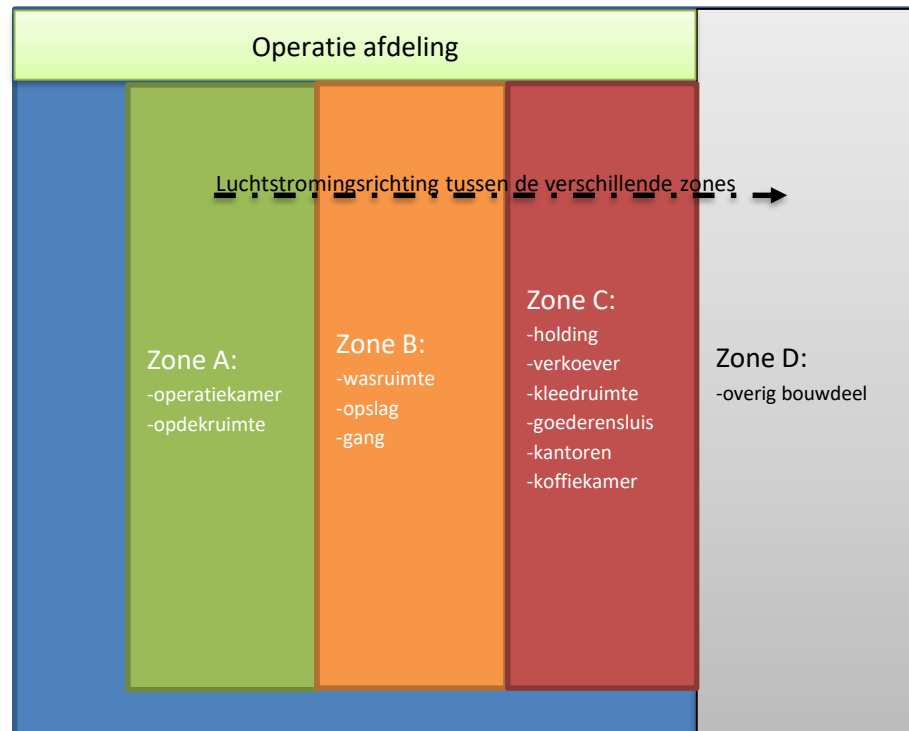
Operatie afdeling

Luchtstromingsrichting tussen de verschillende zones

Zone A:
-operatiekamer
-opdekruimte

Zone B:
-wasruimte
-opslag
-gang

Zone C:
-holding
-verkoever
-kleedruimte
-goederensluis
-kantoren
-koffiekamer

Zone D:
-overig bouwdeel